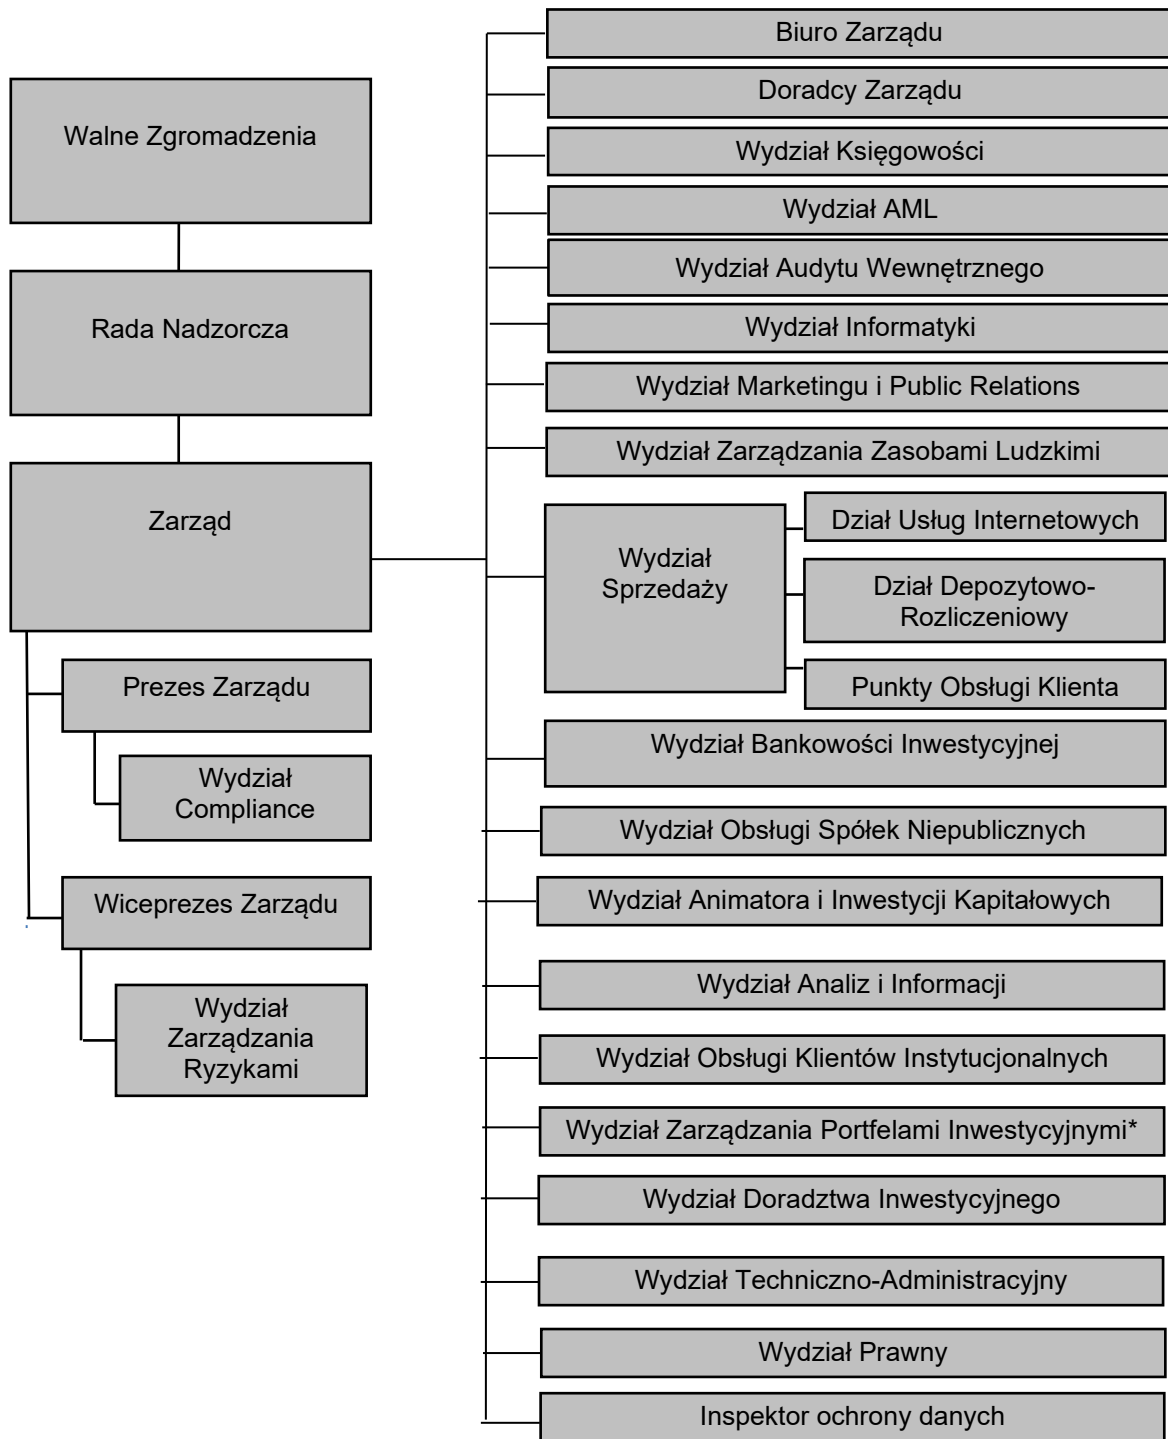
Walne Zgromadzenia

Rada Nadzorcza

Zarząd

Prezes Zarządu

Wydział Compliance

Wiceprezes Zarządu

Wydział Zarządzania Ryzykami

Biuro Zarządu

Doradcy Zarządu

Wydział Księgowości

Wydział AML

Wydział Audytu Wewnętrznego

Wydział Informatyki

Wydział Marketingu i Public Relations

Wydział Zarządzania Zasobami Ludzkimi

Wydział Sprzedaży

Dział Usług Internetowych

Dział Depozytowo-Rozliczeniowy

Punkty Obsługi Klienta

Wydział Bankowości Inwestycyjnej

Wydział Obsługi Spółek Niepublicznych

Wydział Animatora i Inwestycji Kapitałowych

Wydział Analiz i Informacji

Wydział Obsługi Klientów Instytucjonalnych

Wydział Zarządzania Portfelami Inwestycyjnymi*

Wydział Doradztwa Inwestycyjnego

Wydział Techniczno-Administracyjny

Wydział Prawny

Inspektor ochrony danych